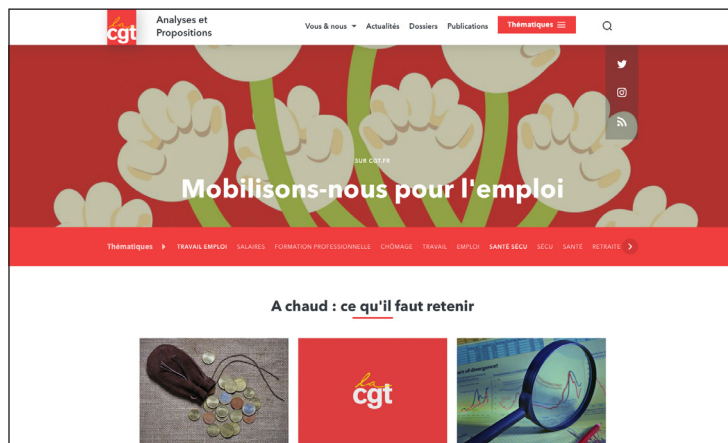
la cgt

Analyses et Propositions

Vous & nous Actualités Dossiers Publications Thématiques

SUR CGT.FR

Mobilisons-nous pour l'emploi

Thématiques TRAVAIL EMPLOI SALAIRES FORMATION PROFESSIONNELLE CHÔMAGE TRAVAIL EMPLOI SANTÉ SÉCU SÉCU SANTÉ RETRAITE

A chaud : ce qu'il faut retenir

la cgt